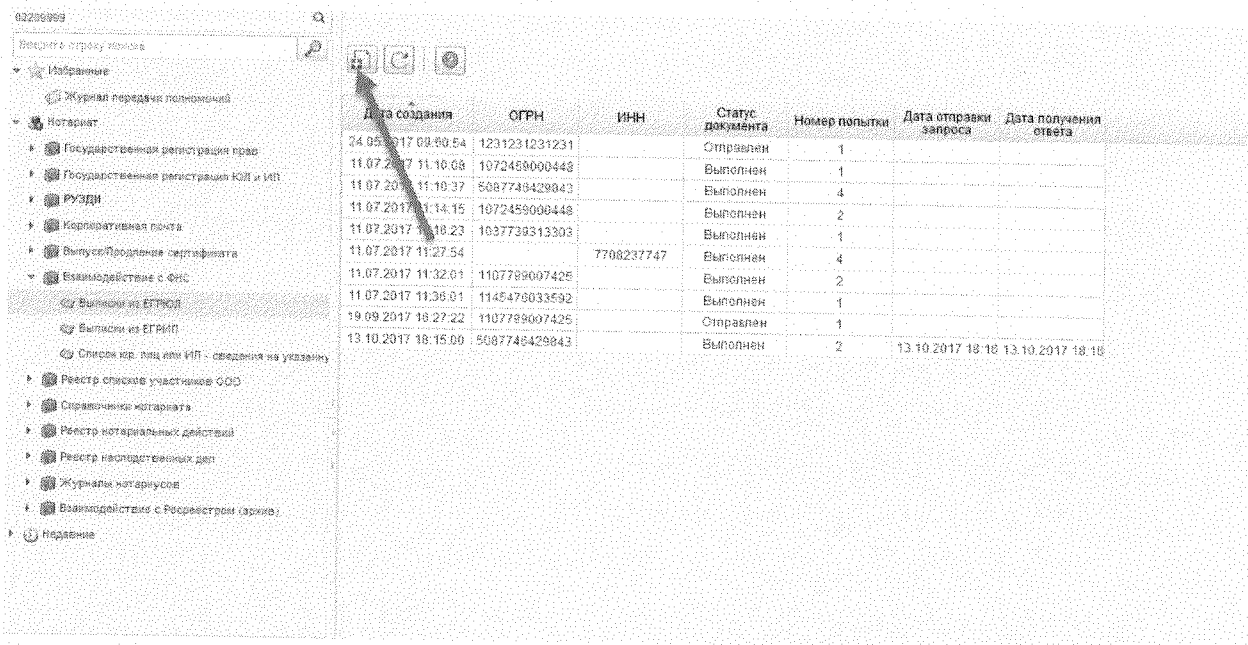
02206969

Введите строку поиска

Избранные

Журнал передачи полномочий

Нотариат

Государственная регистрация прав

Государственная регистрация ЮЛ и ИП

РУЭДИ

Корпоративная почта

Выпуск/Продление сертификата

Взаимодействие с ФНС

Выписки из ЕГРЮЛ

Выписки из ЕГРИП

Список юр. лиц или ИП - сведения на указанную

Реестр списков участников ООО

Справочники нотариата

Реестр нотариальных действий

Реестр наследственных дел

Журналы нотариусов

Взаимодействие с Росреестром (архив)

Недавние

| Дата создания | ОГРН | ИНН | Статус документа | Номер попытки | Дата отправки запроса | Дата получения ответа |
|---|---|---|---|---|---|---|
| 24.05.2017 09:00:54 | 1231231231231 | | Отправлен | 1 | | |
| 11.07.2017 11:10:08 | 1072459000448 | | Выполнен | 1 | | |
| 11.07.2017 11:10:37 | 5087746429843 | | Выполнен | 4 | | |
| 11.07.2017 11:14:15 | 1072459000448 | | Выполнен | 2 | | |
| 11.07.2017 11:18:23 | 1037739313303 | | Выполнен | 1 | | |
| 11.07.2017 11:27:54 | | 7708237747 | Выполнен | 4 | | |
| 11.07.2017 11:32:01 | 1107789007425 | | Выполнен | 2 | | |
| 11.07.2017 11:36:01 | 1145476033592 | | Выполнен | 1 | | |
| 19.09.2017 18:27:22 | 1107789007425 | | Отправлен | 1 | | |
| 13.10.2017 18:15:00 | 5087746429843 | | Выполнен | 2 | 13.10.2017 18:18 | 13.10.2017 18:18 |